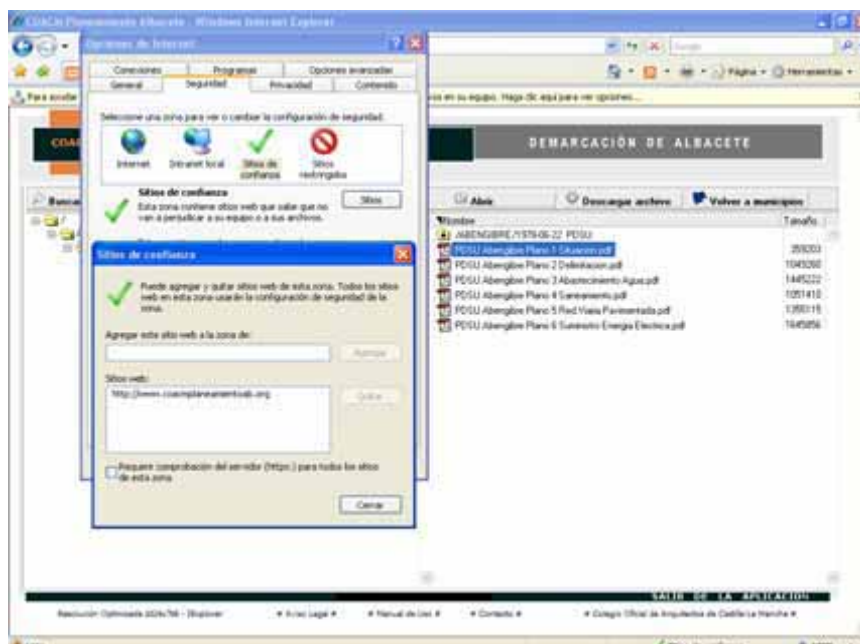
COACM Planeamiento Albacete - Windows Internet Explorer

Opciones de Internet

Conexiones | Programas | Opciones avanzadas
General | Seguridad | Privacidad | Contenido

Seleccione una zona para ver o cambiar la configuración de seguridad.

Internet | Intranet local | Sitios de confianza | Sitios restringidos

Sitios de confianza
Esta zona contiene sitios web que sabe que no van a perjudicar a su equipo o a sus archivos.

Sitios

Sitios de confianza

Puede agregar y quitar sitios web de esta zona. Todos los sitios web en esta zona usarán la configuración de seguridad de la zona.

Agregar este sitio web a la zona de:

Agregar

Sitios web:

http://www.coacmplaneamientoab.org

Quitar

Requerir comprobación del servidor (https:) para todos los sitios de esta zona

Cerrar

Página · Herramientas ·

...ios en su equipo. Haga clic aquí para ver opciones...

DEMARCACIÓN DE ALBACETE

Abrir | Descargar archivo | Volver a municipios

Nombre | Tamaño
ABENGIBRE/1978-06-22 PDSU
PDSU Abengibre Plano 1 Situación.pdf | 359203
PDSU Abengibre Plano 2 Delimitacion.pdf | 1049260
PDSU Abengibre Plano 3 Abastecimiento Agua.pdf | 1445222
PDSU Abengibre Plano 4 Saneamiento.pdf | 1051410
PDSU Abengibre Plano 5 Red Viaria Pavimentada.pdf | 1350115
PDSU Abengibre Plano 6 Suministro Energia Electrica.pdf | 1645856

SALIR DE LA APLICACION

Resolución Optimizada 1024x768 - IExplorer | Aviso Legal | Manual de Uso | Contacto | Colegio Oficial de Arquitectos de Castilla-La Mancha